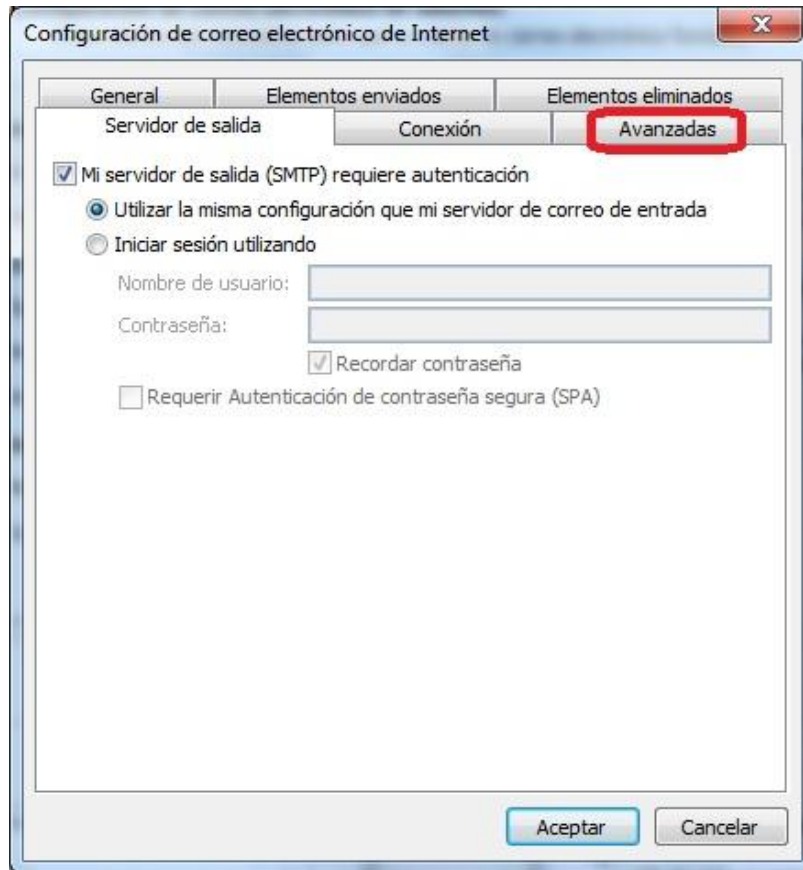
Configuración de correo electrónico de Internet

General | Elementos enviados | Elementos eliminados
Servidor de salida | Conexión | Avanzadas

Mi servidor de salida (SMTP) requiere autenticación

Utilizar la misma configuración que mi servidor de correo de entrada

Iniciar sesión utilizando

Nombre de usuario:

Contraseña:

Recordar contraseña

Requerir Autenticación de contraseña segura (SPA)

Aceptar

Cancelar